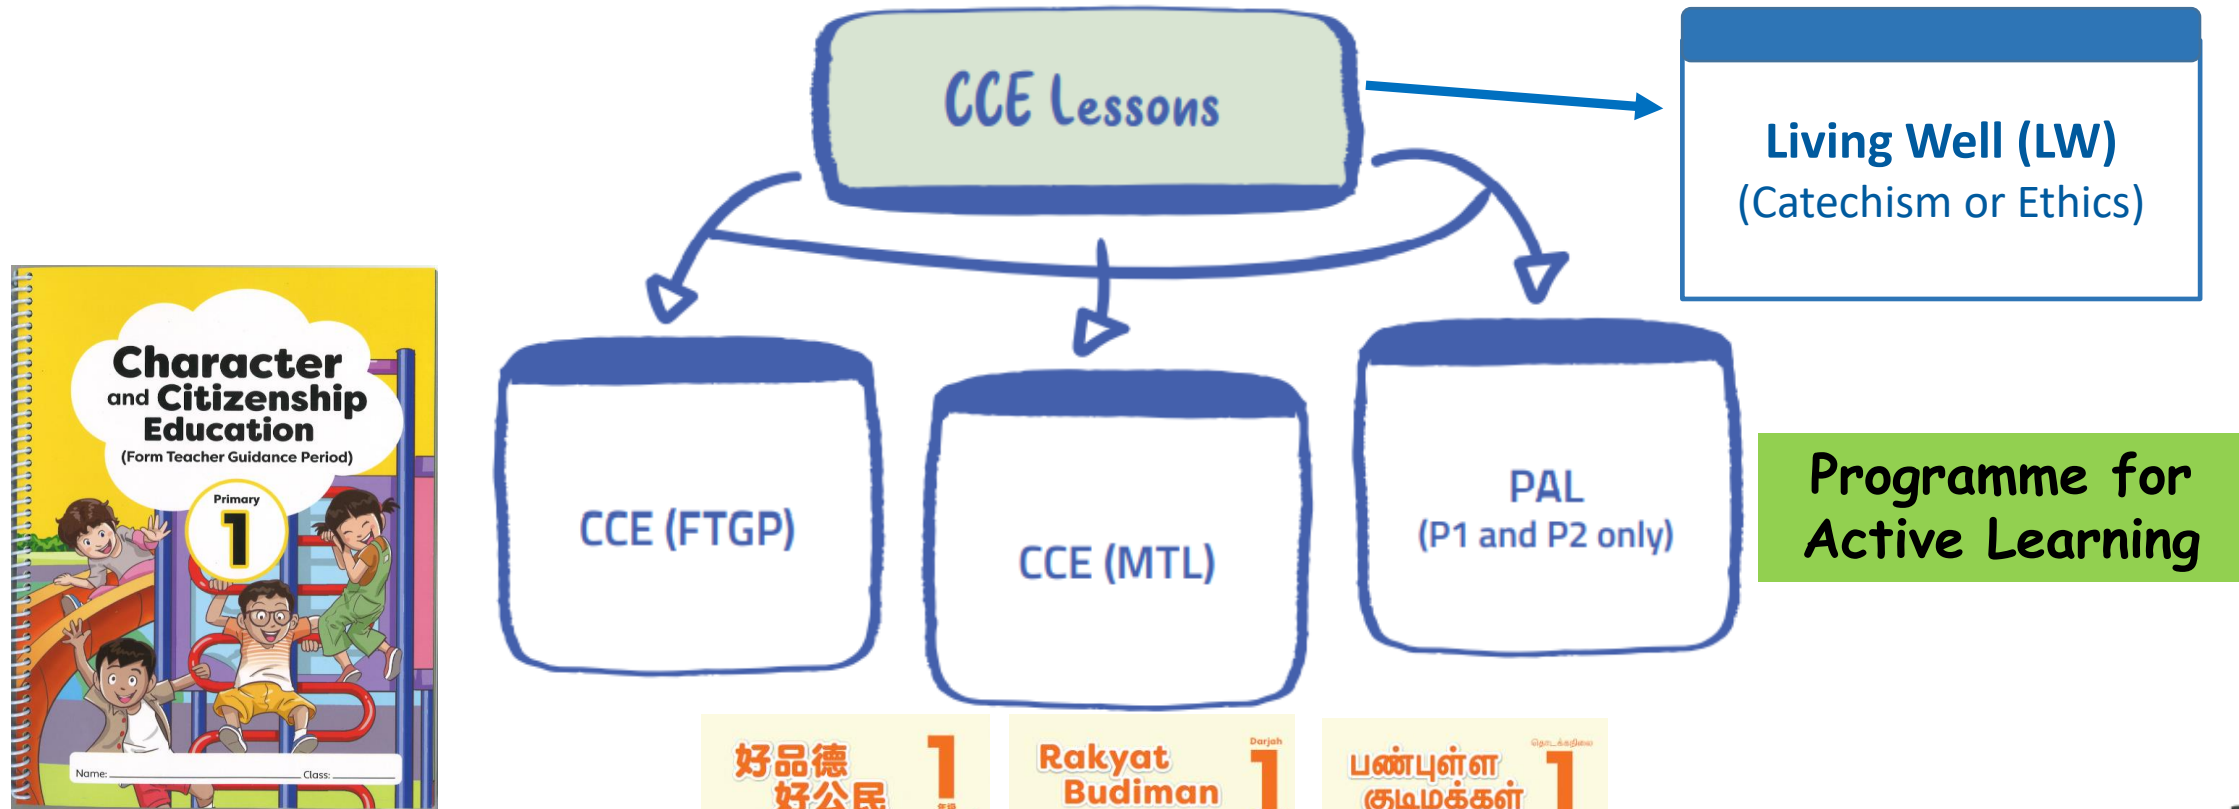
CCE Lessons

Living Well (LW)
(Catechism or Ethics)

Character and Citizenship Education
(Form Teacher Guidance Period)
Primary
1
Name: Class:

CCE (FTGP)

CCE (MTL)

PAL
(P1 and P2 only)

Programme for Active Learning

好品德 好公民 1

Rakyat Budiman
Darjah
1

பண்புள்ள குடிமக்கள்
தொடக்கநிலை
1